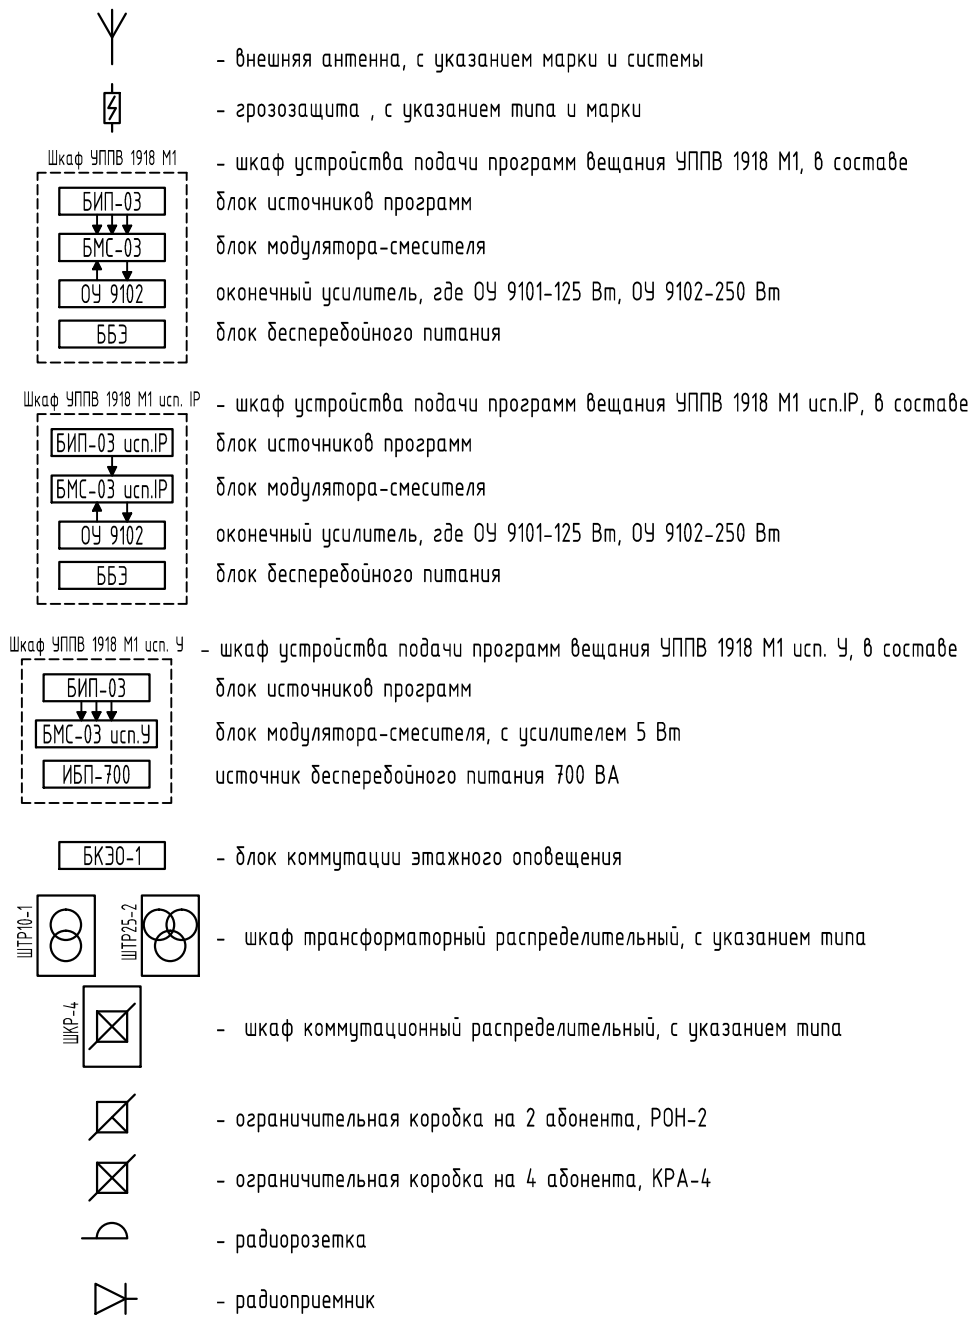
- внешняя антенна, с указанием марки и системы

- грозозащита , с указанием типа и марки

Шкаф УППВ 1918 М1

БИП-03

БМС-03

ОУ 9102

ББЗ

- шкаф устройства подачи программ вещания УППВ 1918 М1, в составе
блок источников программ
блок модулятора-смесителя
оконечный усилитель, где ОУ 9101-125 Вт, ОУ 9102-250 Вт
блок бесперебойного питания

Шкаф УППВ 1918 М1 исп. IP

БИП-03 исп.IP

БМС-03 исп.IP

ОУ 9102

ББЗ

- шкаф устройства подачи программ вещания УППВ 1918 М1 исп.IP, в составе
блок источников программ
блок модулятора-смесителя
оконечный усилитель, где ОУ 9101-125 Вт, ОУ 9102-250 Вт
блок бесперебойного питания

Шкаф УППВ 1918 М1 исп. У

БИП-03

БМС-03 исп.У

ИБП-700

- шкаф устройства подачи программ вещания УППВ 1918 М1 исп. У, в составе
блок источников программ
блок модулятора-смесителя, с усилителем 5 Вт
источник бесперебойного питания 700 ВА

БКЭО-1

- блок коммутации этажного оповещения

ШТР10-1

ШТР25-2

- шкаф трансформаторный распределительный, с указанием типа

ШКР-4

- шкаф коммутационный распределительный, с указанием типа

- ограничительная коробка на 2 абонента, РОН-2

- ограничительная коробка на 4 абонента, КРА-4

- радиорозетка

- радиоприемник